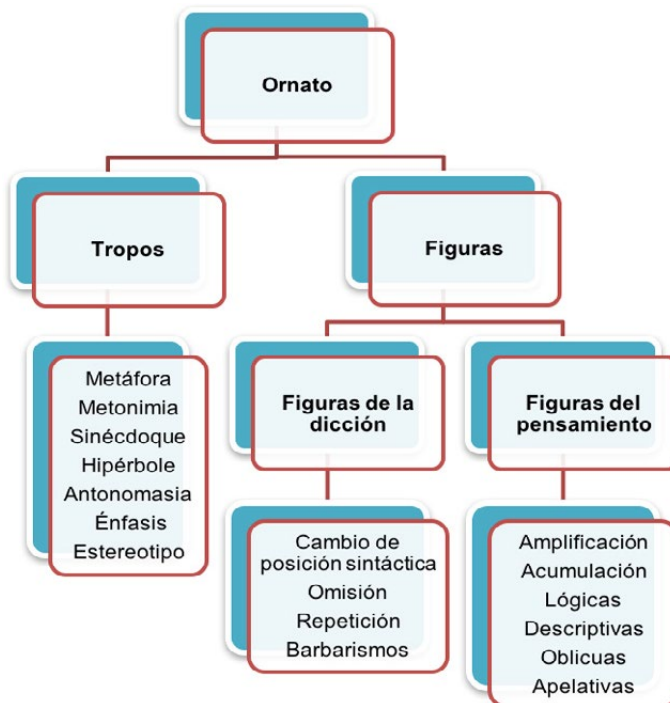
Ornato

Tropos

Figuras

Metáfora
Metonimia
Sinécdoque
Hipérbole
Antonomasia
Énfasis
Estereotipo

Figuras de la dicción

Figuras del pensamiento

Cambio de posición sintáctica
Omisión
Repetición
Barbarismos

Amplificación
Acumulación
Lógicas
Descriptivas
Oblicuas
Apelativas